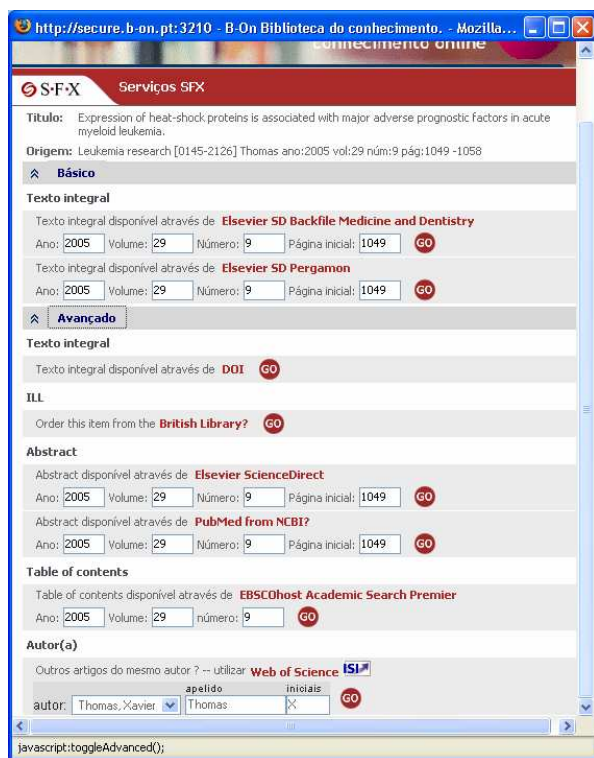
http://secure.b-on.pt:3210 - B-On Biblioteca do conhecimento. - Mozilla...

conhecimento online

S·F·X Serviços SFX

Titulo: Expression of heat-shock proteins is associated with major adverse prognostic factors in acute myeloid leukemia.

Origem: Leukemia research [0145-2126] Thomas ano:2005 vol:29 núm:9 pág:1049 -1058

Básico

Texto integral

Texto integral disponível através de Elsevier SD Backfile Medicine and Dentistry

Ano: 2005 Volume: 29 Número: 9 Página inicial: 1049 GO

Texto integral disponível através de Elsevier SD Pergamon

Ano: 2005 Volume: 29 Número: 9 Página inicial: 1049 GO

Avançado

Texto integral

Texto integral disponível através de DOI GO

ILL

Order this item from the British Library? GO

Abstract

Abstract disponível através de Elsevier ScienceDirect

Ano: 2005 Volume: 29 Número: 9 Página inicial: 1049 GO

Abstract disponível através de PubMed from NCBI?

Ano: 2005 Volume: 29 Número: 9 Página inicial: 1049 GO

Table of contents

Table of contents disponível através de EBSCOhost Academic Search Premier

Ano: 2005 Volume: 29 número: 9 GO

Autor(a)

Outros artigos do mesmo autor ? -- utilizar Web of Science ISI

apelido iniciais

autor: Thomas, Xavier Thomas X GO

javascript:toggleAdvanced();